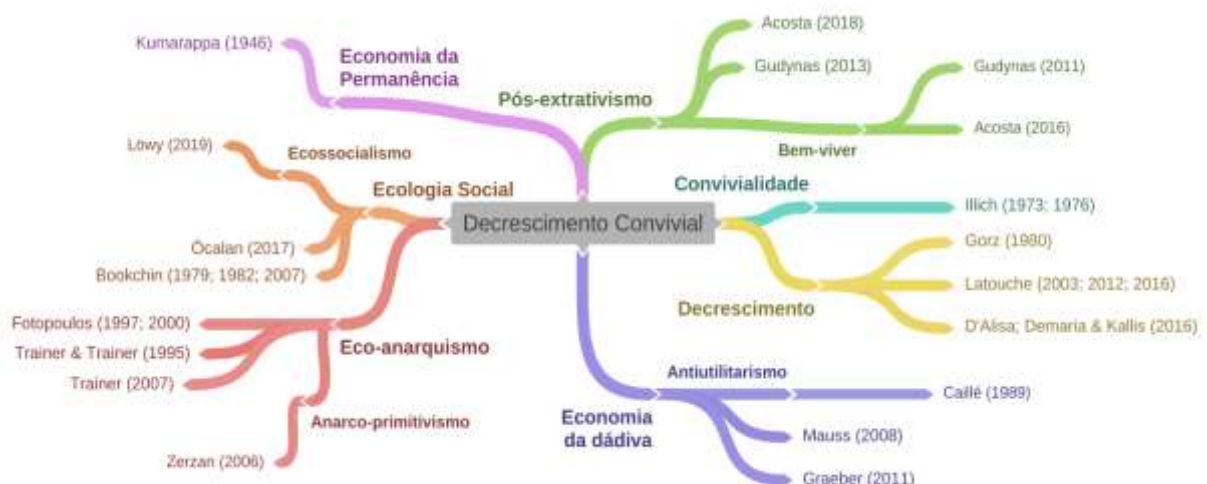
Decrescimento Convivial

Economia da Permanência
Kumarappa (1946)

Pós-extrativismo
Acosta (2018)
Gudynas (2013)
Bem-viver
Gudynas (2011)
Acosta (2016)

Ecologia Social
Ecossocialismo
Löwy (2019)
Öcalan (2017)
Bookchin (1979; 1982; 2007)

Convivialidade
Illich (1973; 1976)

Decrescimento
Gorz (1980)
Latouche (2003; 2012; 2016)
D'Alisa; Demaria & Kallis (2016)

Eco-anarquismo
Fotopoulos (1997; 2000)
Trainer & Trainer (1995)
Trainer (2007)
Anarco-primitivismo
Zerzan (2006)

Economia da dádiva
Antiutilitarismo
Caillé (1989)
Mauss (2008)
Graeber (2011)